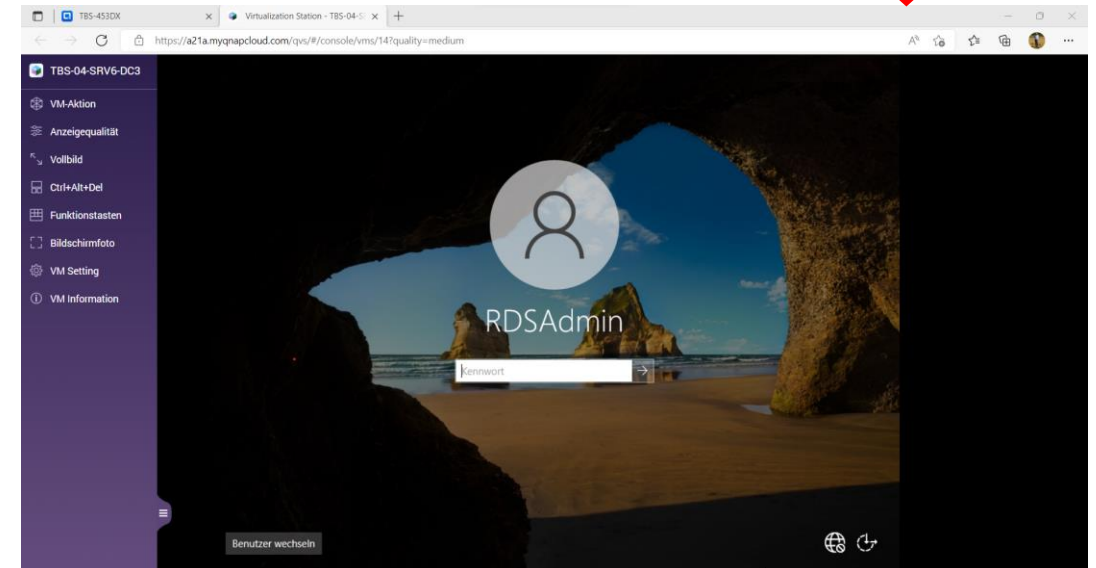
TBS-453DX
Virtualization Station - TBS-04-S
https://a21a.myqnapcloud.com/qvs/#/console/vms/14?quality=medium

TBS-04-SRV6-DC3
VM-Aktion
Anzeigequalität
Vollbild
Ctrl+Alt+Del
Funktionstasten
Bildschirmfoto
VM Setting
VM Information

RDSAdmin
Kennwort

Benutzer wechseln